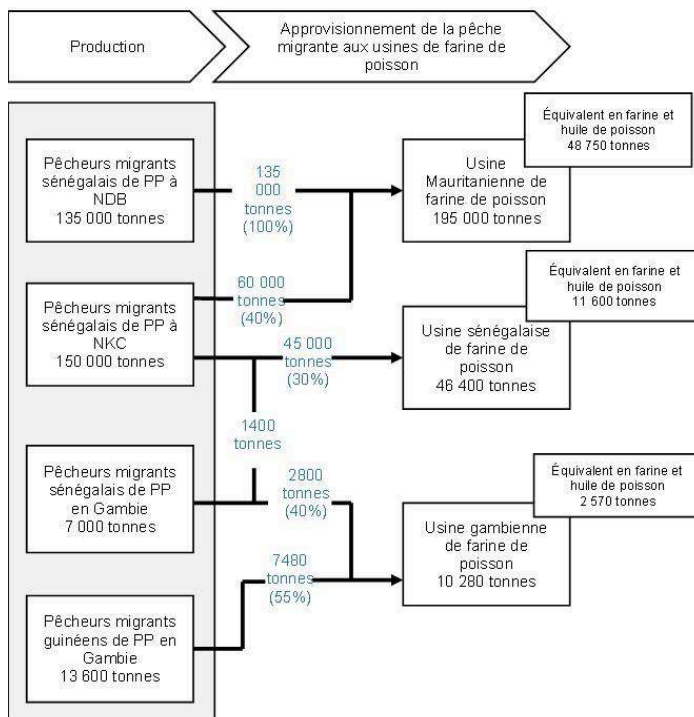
Production

Approvisionnement de la pêche migrante aux usines de farine de poisson

Pêcheurs migrants sénégalais de PP à NDB
135 000 tonnes

135 000 tonnes (100%)

Usine Mauritanienne de farine de poisson
195 000 tonnes

Équivalent en farine et huile de poisson
48 750 tonnes

Pêcheurs migrants sénégalais de PP à NKC
150 000 tonnes

60 000 tonnes (40%)

45 000 tonnes (30%)

Usine sénégalaise de farine de poisson
46 400 tonnes

Équivalent en farine et huile de poisson
11 600 tonnes

1400 tonnes

Pêcheurs migrants sénégalais de PP en Gambie
7 000 tonnes

2800 tonnes (40%)

Usine gambienne de farine de poisson
10 280 tonnes

Équivalent en farine et huile de poisson
2 570 tonnes

7480 tonnes (55%)

Pêcheurs migrants guinéens de PP en Gambie
13 600 tonnes